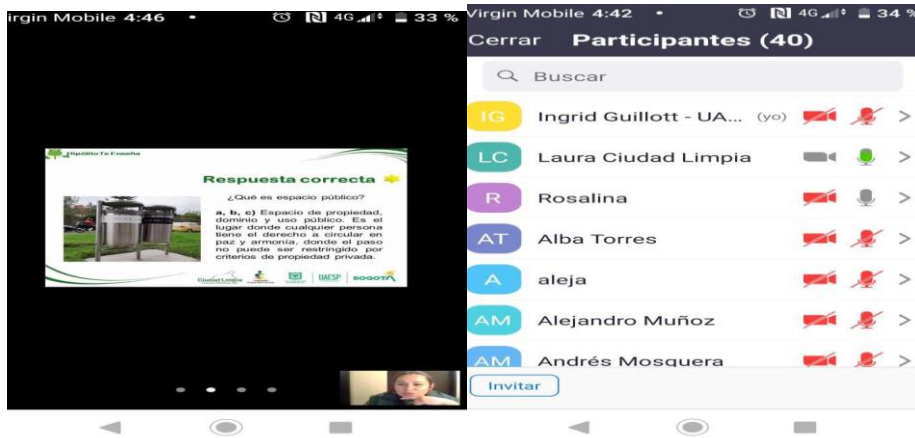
irgin Mobile 4:46 • 4G 33 %

Hipólito Te Enseña

Respuesta correcta

¿Qué es espacio público?

a, b, c) Espacio de propiedad, dominio y uso público. Es el lugar donde cualquier persona tiene el derecho a circular en paz y armonía, donde el paso no puede ser restringido por criterios de propiedad privada.

Ciudad Limpia UAESP BOGOTÁ

Virgin Mobile 4:42 • 4G 34 %

Cerrar Participantes (40)

Buscar

IG Ingrid Guillott - UA... (yo)

LC Laura Ciudad Limpia

R Rosalina

AT Alba Torres

A aleja

AM Alejandro Muñoz

AM Andrés Mosquera

Invitar